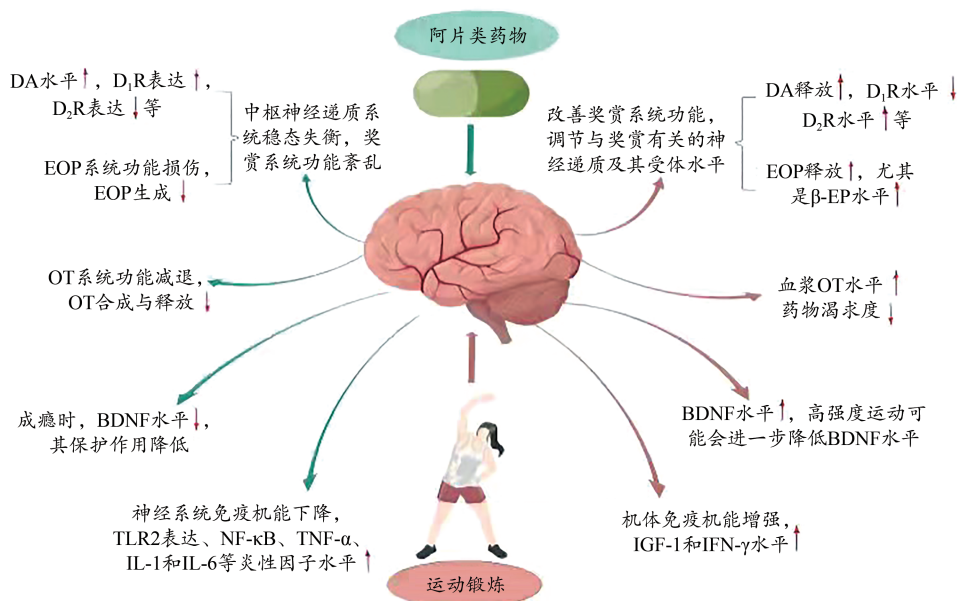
阿片类药物

DA水平↑，$D_1R$表达↑，$D_2R$表达↓等

EOP系统功能损伤，EOP生成↓

中枢神经递质系统稳态失衡，奖赏系统功能紊乱

改善奖赏系统功能，调节与奖赏有关的神经递质及其受体水平

DA释放↑，$D_1R$水平↓，$D_2R$水平↑等

EOP释放↑，尤其是β-EP水平↑

OT系统功能减退，OT合成与释放↓

血浆OT水平↑
药物渴求度↓

成瘾时，BDNF水平↓，其保护作用降低

BDNF水平↑，高强度运动可能会进一步降低BDNF水平

神经系统免疫机能下降，TLR2表达、NF-κB、TNF-α、IL-1和IL-6等炎性因子水平↑

机体免疫机能增强，IGF-1和IFN-γ水平↑

运动锻炼